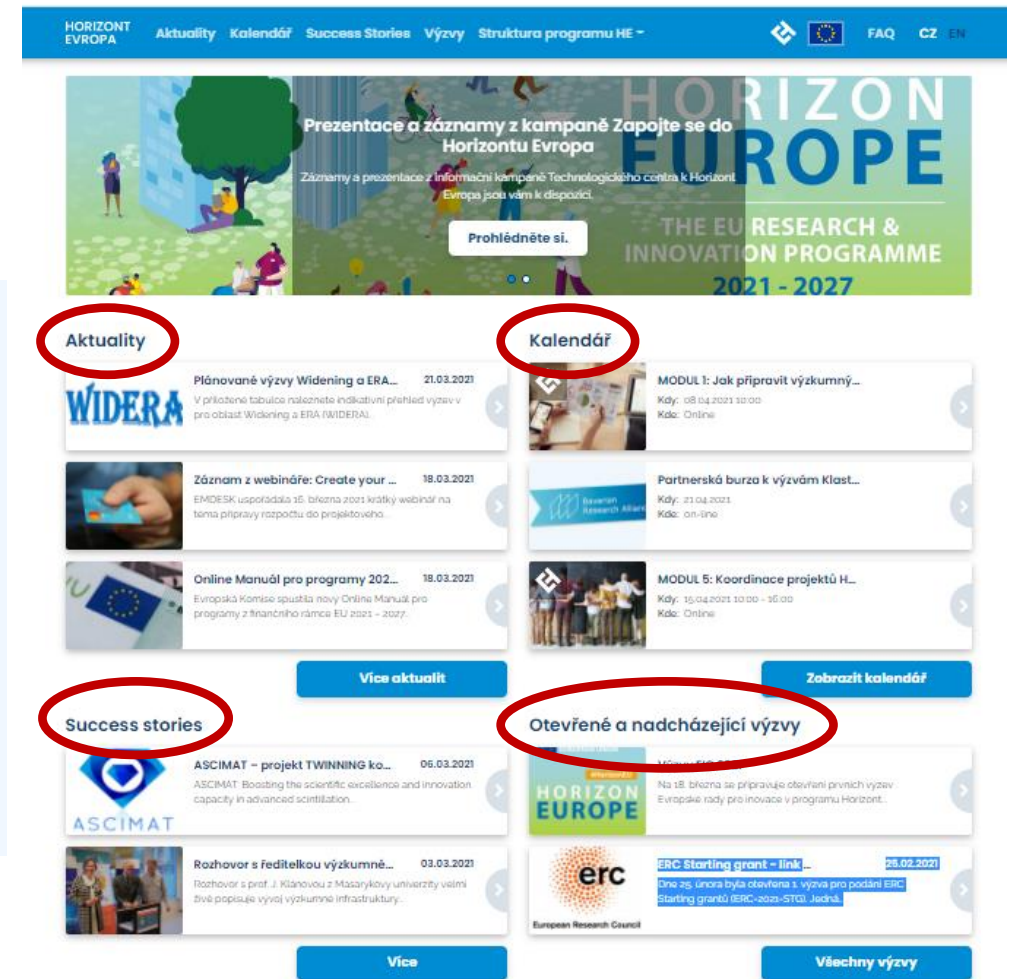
HORIZONT EVROPA Aktuality Kalendář Success Stories Výzvy Struktura programu HE FAQ CZ EN

HORIZON EUROPE
THE EU RESEARCH & INNOVATION PROGRAMME
2021 - 2027

Prezentace a záznamy z kampaně Zapojte se do Horizontu Evropa
Záznamy a prezentace z informační kampaně Technologického centra k Horizont Evropa jsou vám k dispozici.
Prohlédněte si.

Aktuality

WIDERA
Plánované výzvy Widening a ERA... 21.03.2021
V přiložené tabulce naleznete indikativní přehled výzev v pro oblast Widening a ERA (WIDERA).

Záznam z webináře: Create your ... 18.03.2021
EMDESK uspořádala 16. března 2021 krátký webinář na téma přípravy rozpočtu do projektového...

Online Manuál pro programy 202... 18.03.2021
Evropská Komise spustila nový Online Manuál pro programy z finančního rámce EU 2021 - 2027.

Více aktualit

Kalendář

MODUL 1: Jak připravit výzkumný...
Kdy: 08.04.2021 10:00
Kde: Online

Partnerská burza k výzvám Klast...
Kdy: 21.04.2021
Kde: on-line

MODUL 5: Koordinace projektů H...
Kdy: 15.04.2021 10:00 - 16:00
Kde: Online

Zobrazit kalendář

Success stories

ASCIMAT
ASCIMAT – projekt TWINNING ko... 06.03.2021
ASCIMAT: Boosting the scientific excellence and innovation capacity in advanced scintillation...

Rozhovor s ředitelkou výzkumně... 03.03.2021
Rozhovor s prof. J. Klánovou z Masarykovy univerzity velmi živě popisuje vývoj výzkumné infrastruktury...

Více

Otevřené a nadcházející výzvy

HORIZON EUROPE
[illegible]
Na 18. března se připravuje otevření prvních výzev Evropské rady pro inovace v programu Horizont...

erc European Research Council
ERC Starting grant – link ... 25.02.2021
Dne 25. února byla otevřena 1. výzva pro podání ERC Starting grantů (ERC-2021-STG). Jedná...

Všechny výzvy